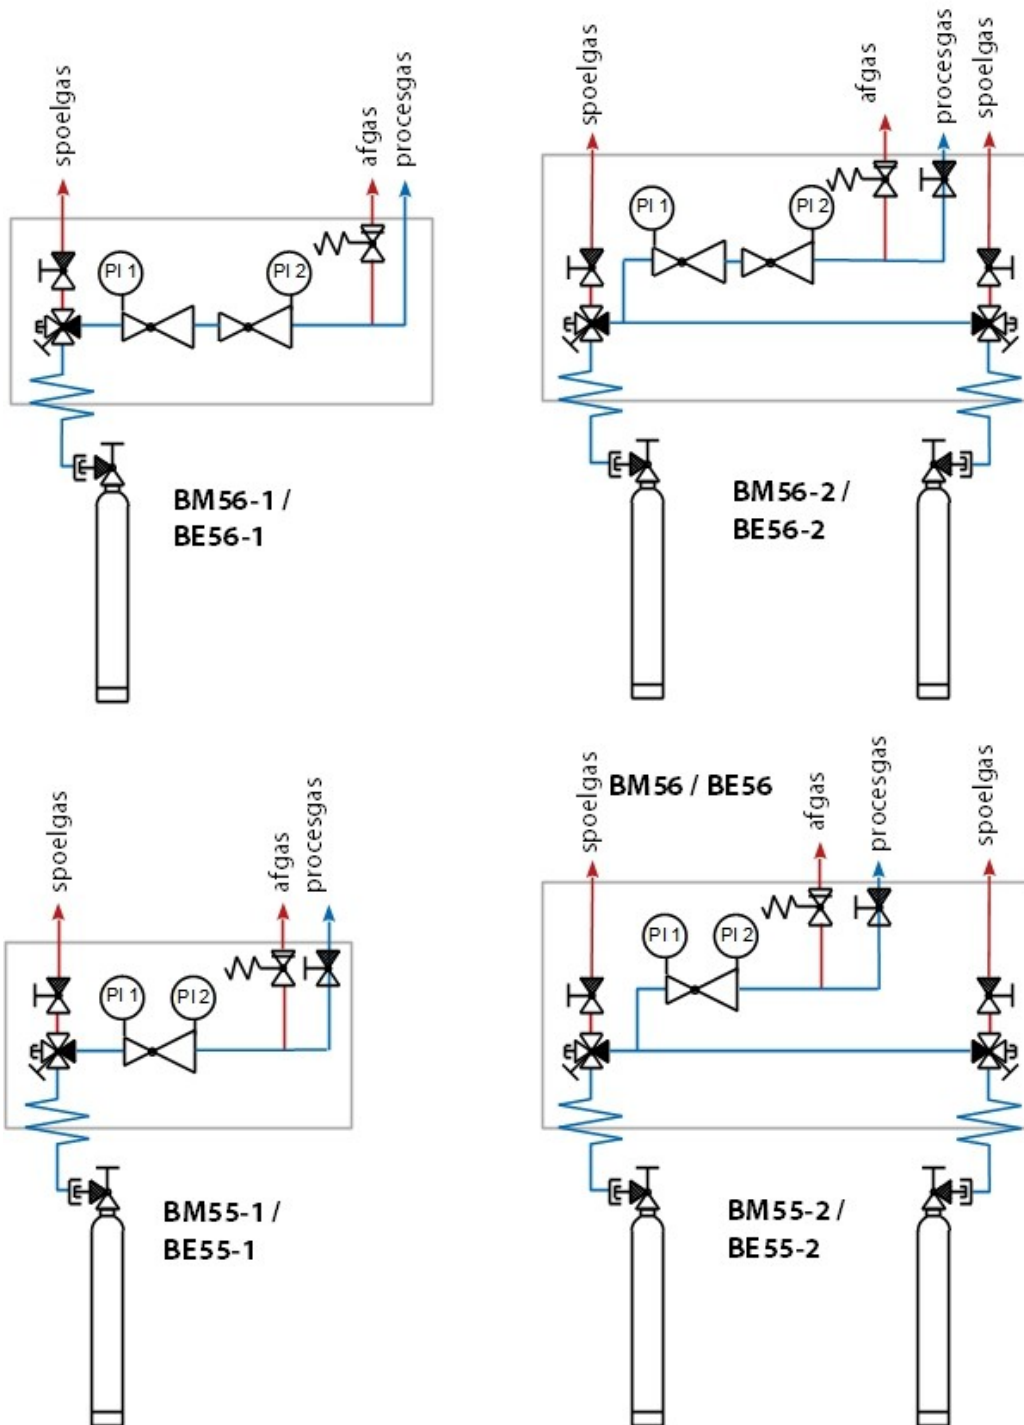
spoelgas
afgas
procesgas
PI 1
PI 2
BM56-1 /
BE56-1

spoelgas
afgas
procesgas
spoelgas
PI 1
PI 2
BM56-2 /
BE56-2

spoelgas
afgas
procesgas
PI 1
PI 2
BM55-1 /
BE55-1

spoelgas
BM56 / BE56
afgas
procesgas
spoelgas
PI 1
PI 2
BM55-2 /
BE55-2